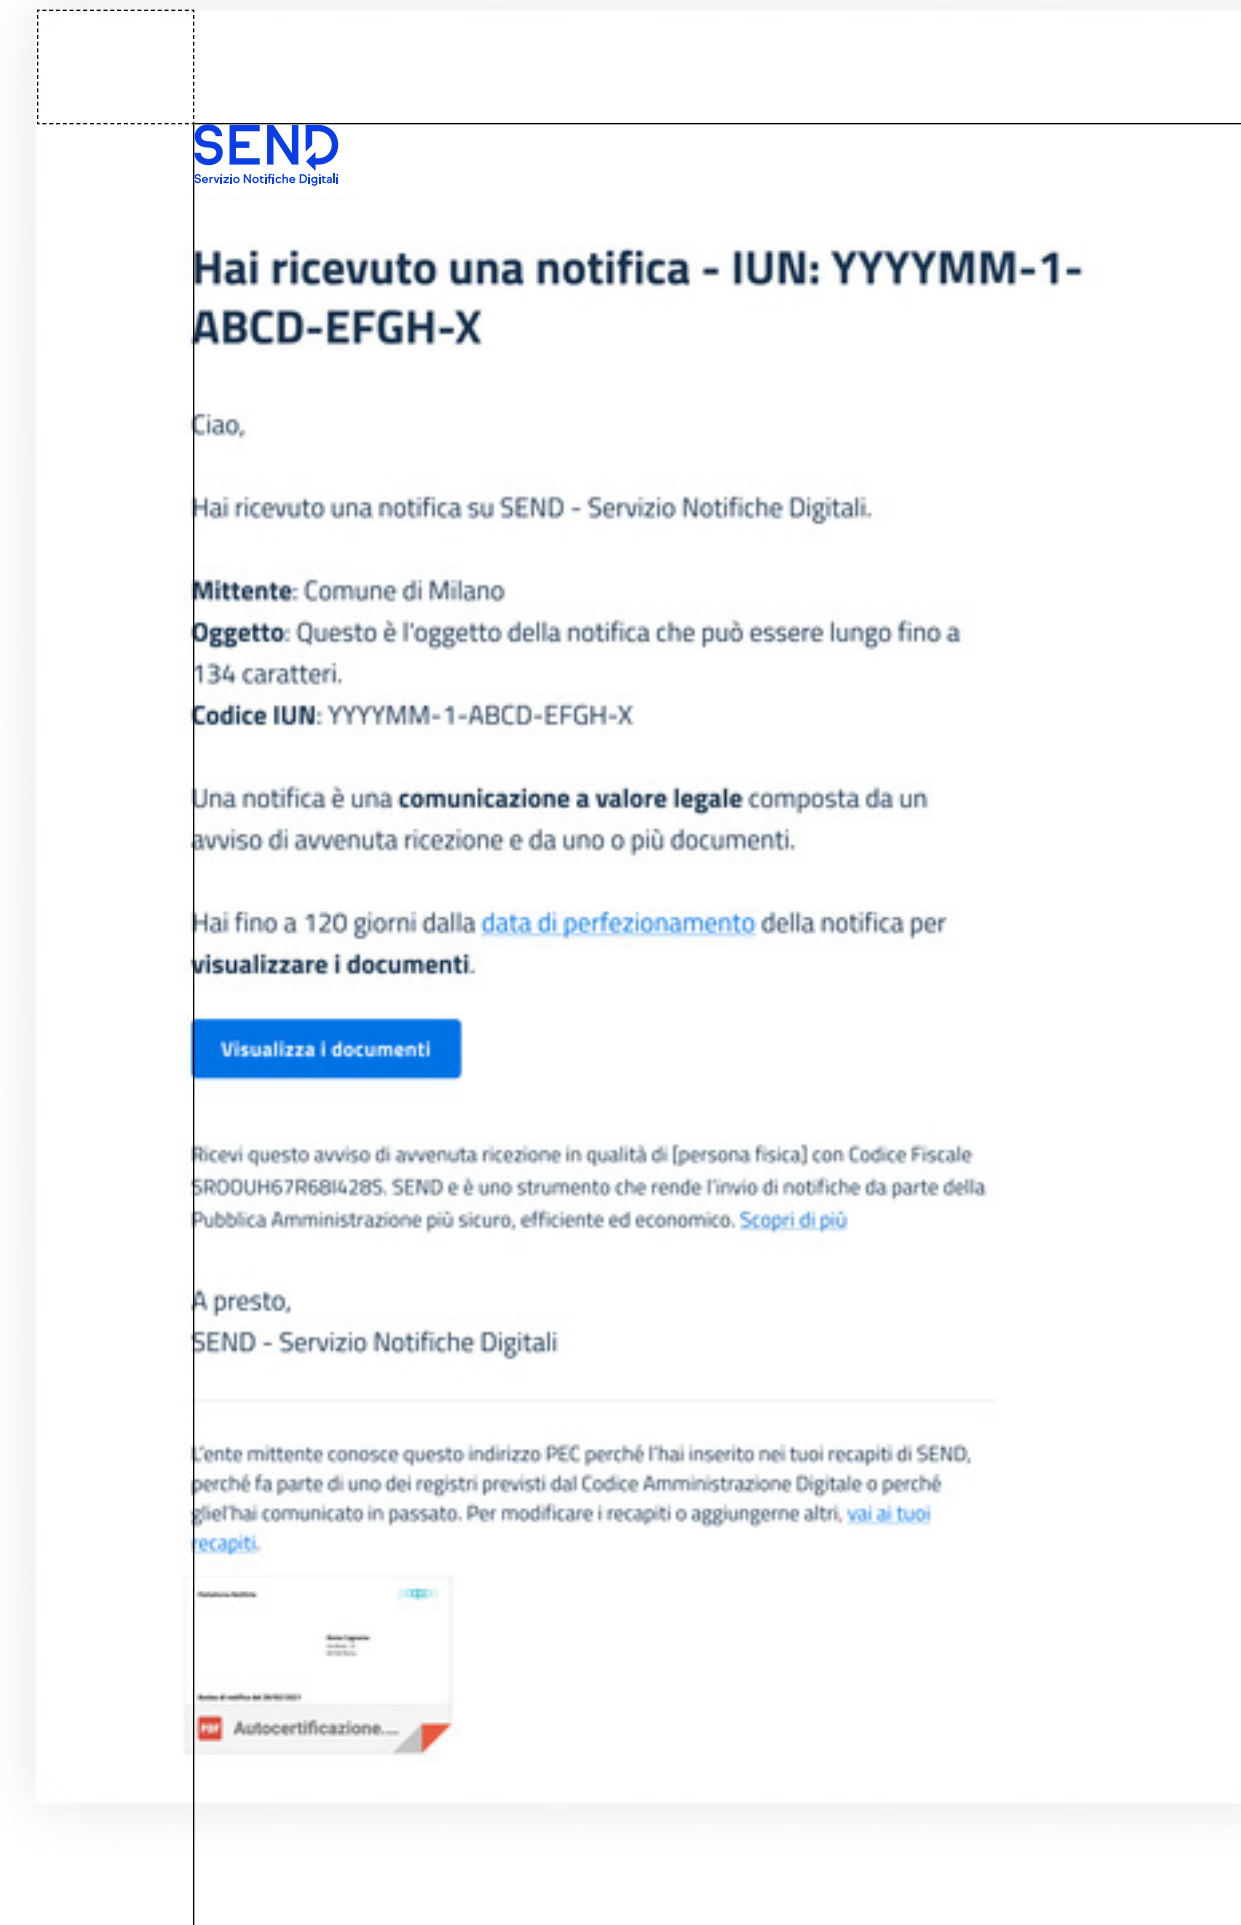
SEND
Servizio Notifiche Digitali

Hai ricevuto una notifica - IUN: YYYYMM-1-ABCD-EFGH-X

Ciao,

Hai ricevuto una notifica su SEND - Servizio Notifiche Digitali.

Mittente: Comune di Milano
Oggetto: Questo è l'oggetto della notifica che può essere lungo fino a 134 caratteri.
Codice IUN: YYYYMM-1-ABCD-EFGH-X

Una notifica è una comunicazione a valore legale composta da un avviso di avvenuta ricezione e da uno o più documenti.

Hai fino a 120 giorni dalla data di perfezionamento della notifica per visualizzare i documenti.

Visualizza i documenti

Ricevi questo avviso di avvenuta ricezione in qualità di [persona fisica] con Codice Fiscale SROOUH67R68I4285. SEND e è uno strumento che rende l'invio di notifiche da parte della Pubblica Amministrazione più sicuro, efficiente ed economico. Scopri di più

A presto,
SEND - Servizio Notifiche Digitali

L'ente mittente conosce questo indirizzo PEC perché l'hai inserito nei tuoi recapiti di SEND, perché fa parte di uno dei registri previsti dal Codice Amministrazione Digitale o perché gliel'hai comunicato in passato. Per modificare i recapiti o aggiungerne altri, vai ai tuoi recapiti.

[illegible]

PDF Autocertificazione....